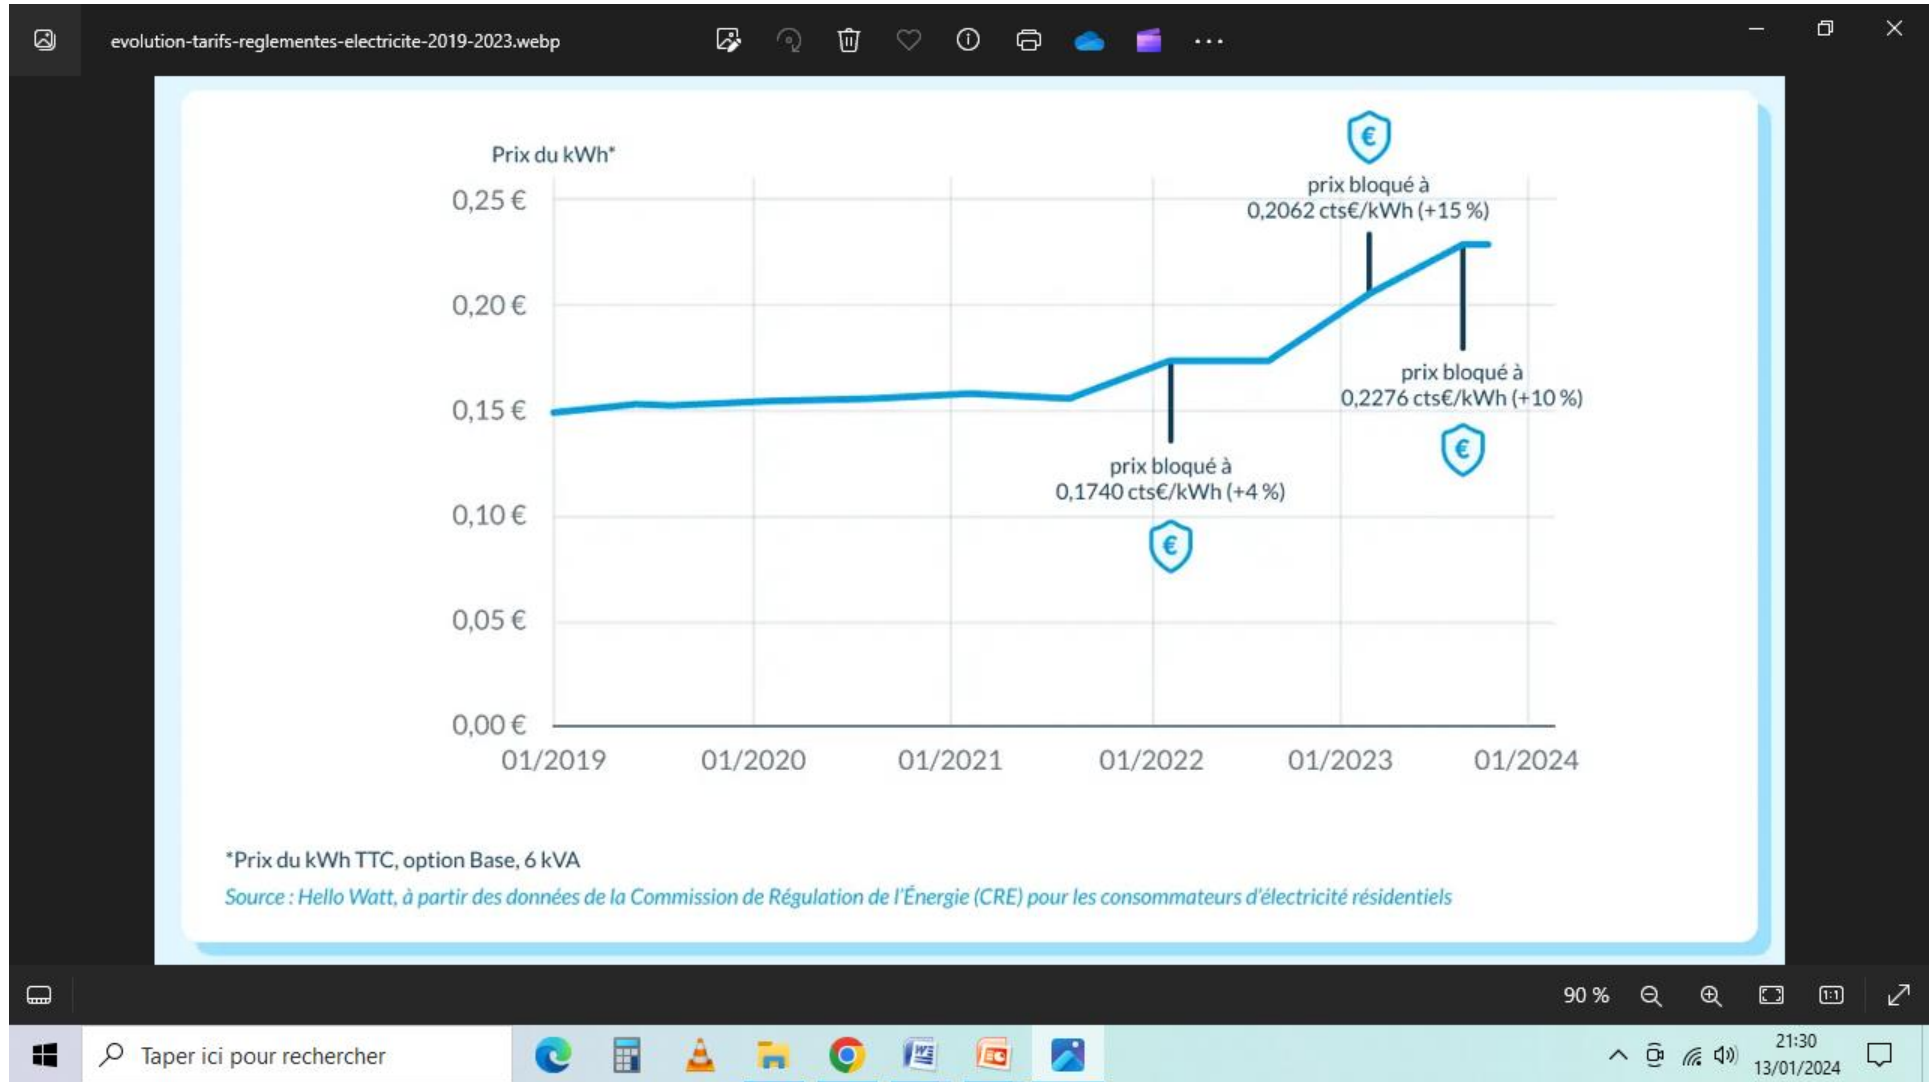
evolution-tarifs-reglementes-electricite-2019-2023.webp

Prix du kWh*

0,25 €
0,20 €
0,15 €
0,10 €
0,05 €
0,00 €

01/2019 01/2020 01/2021 01/2022 01/2023 01/2024

€
prix bloqué à
0,2062 cts€/kWh (+15 %)

prix bloqué à
0,2276 cts€/kWh (+10 %)
€

prix bloqué à
0,1740 cts€/kWh (+4 %)
€

*Prix du kWh TTC, option Base, 6 kVA

Source : Hello Watt, à partir des données de la Commission de Régulation de l'Énergie (CRE) pour les consommateurs d'électricité résidentiels

90 %

Taper ici pour rechercher

21:30
13/01/2024